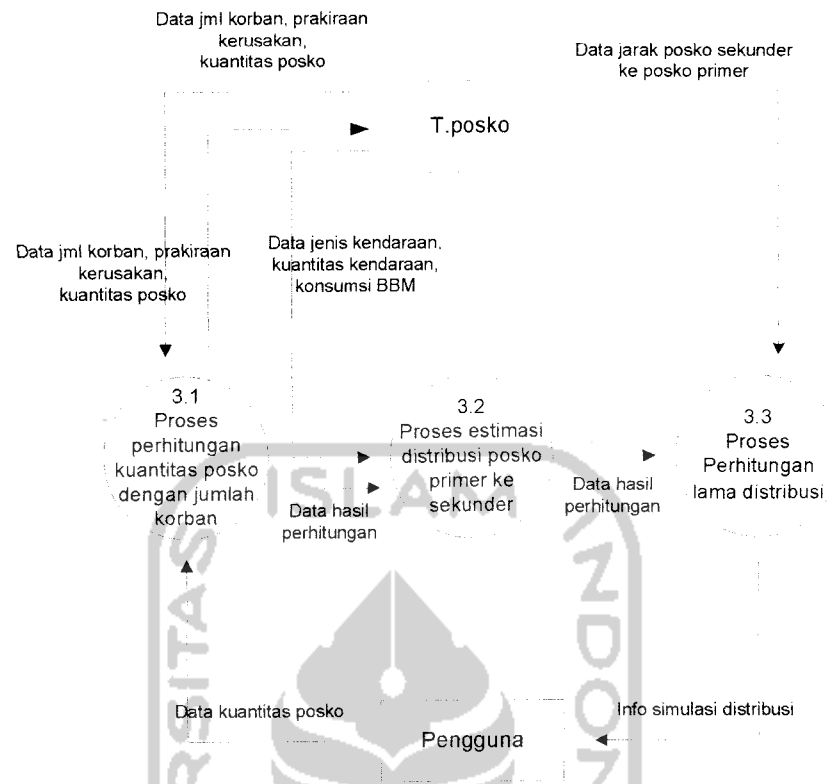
Data jml korban, prakiraan kerusakan, kuantitas posko

Data jarak posko sekunder ke posko primer

T.posko

Data jml korban, prakiraan kerusakan, kuantitas posko

Data jenis kendaraan, kuantitas kendaraan, konsumsi BBM

3.1
Proses perhitungan kuantitas posko dengan jumlah korban

Data hasil perhitungan

3.2
Proses estimasi distribusi posko primer ke sekunder

Data hasil perhitungan

3.3
Proses Perhitungan lama distribusi

Data kuantitas posko

Info simulasi distribusi

Pengguna

ISLAM